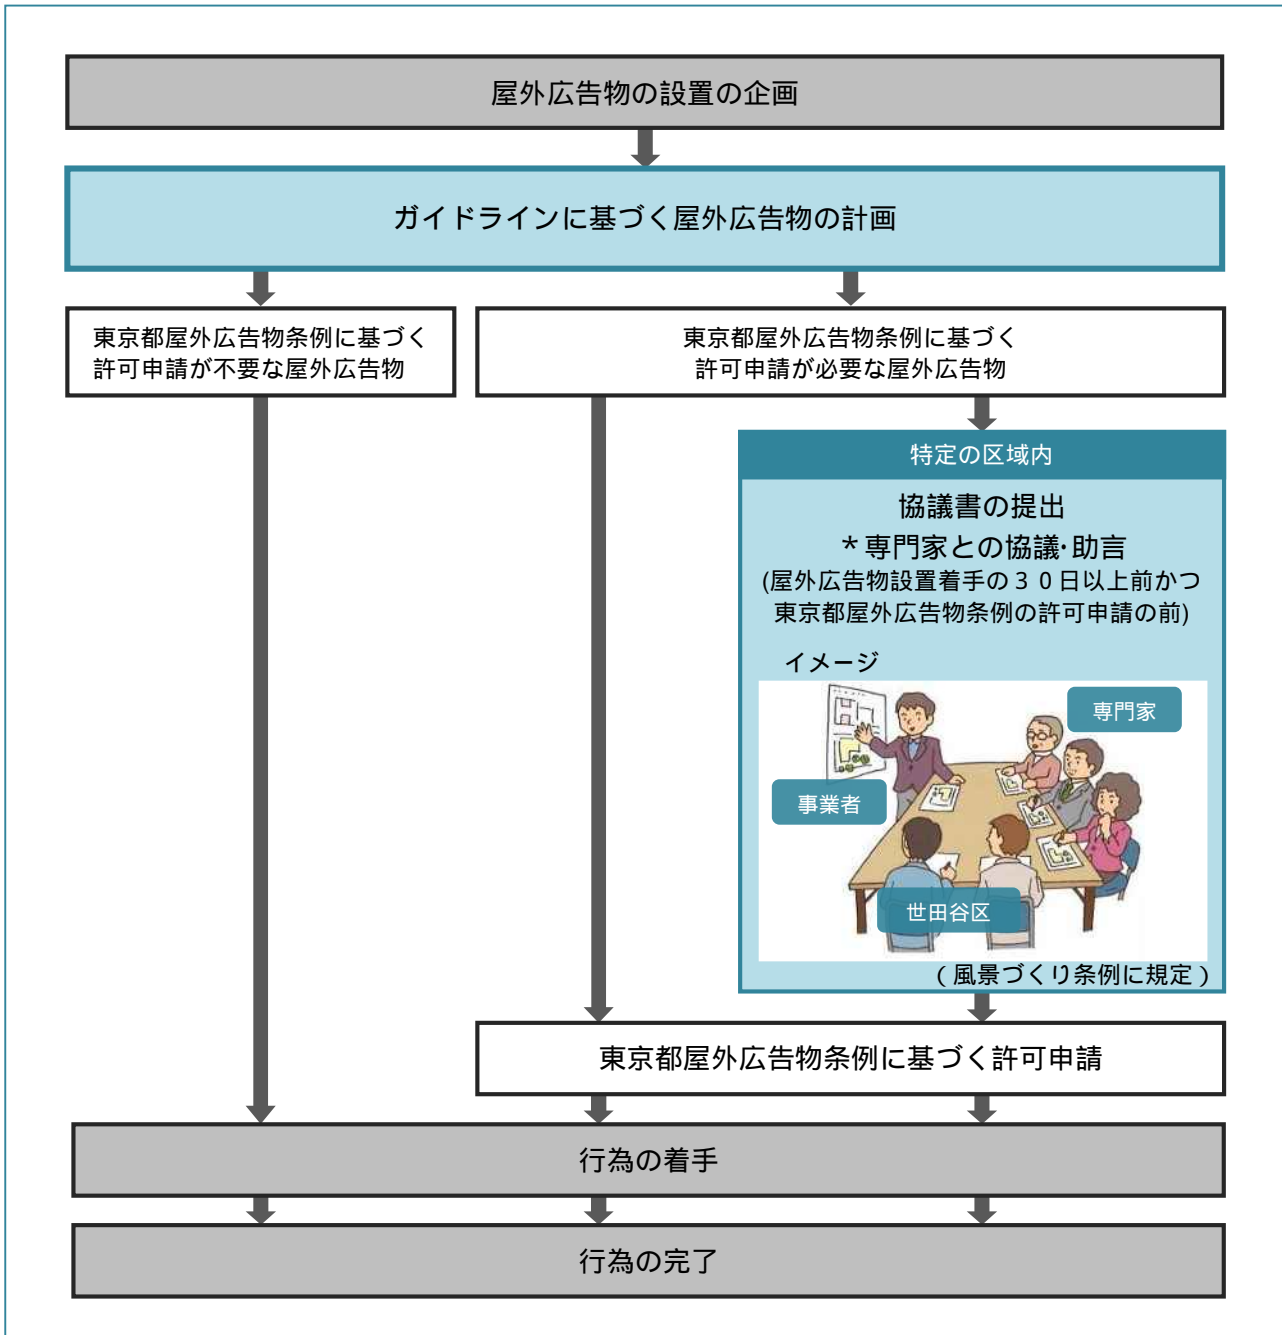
屋外広告物の設置の企画

ガイドラインに基づく屋外広告物の計画

東京都屋外広告物条例に基づく許可申請が不要な屋外広告物

東京都屋外広告物条例に基づく許可申請が必要な屋外広告物

特定の区域内

協議書の提出
＊専門家との協議･助言
(屋外広告物設置着手の３０日以上前かつ東京都屋外広告物条例の許可申請の前)

イメージ

専門家

事業者

世田谷区

（風景づくり条例に規定）

東京都屋外広告物条例に基づく許可申請

行為の着手

行為の完了